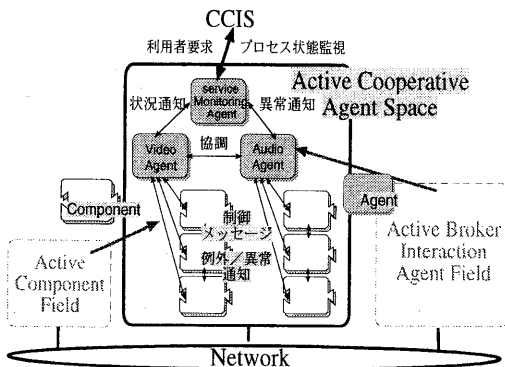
CCIS

利用者要求

プロセス状態監視

Active Cooperative Agent Space

service Monitoring Agent

状況通知

異常通知

Video Agent

協調

Audio Agent

Component

制御メッセージ

例外／異常通知

Agent

Active Component Field

Active Broker Interaction Agent Field

Network